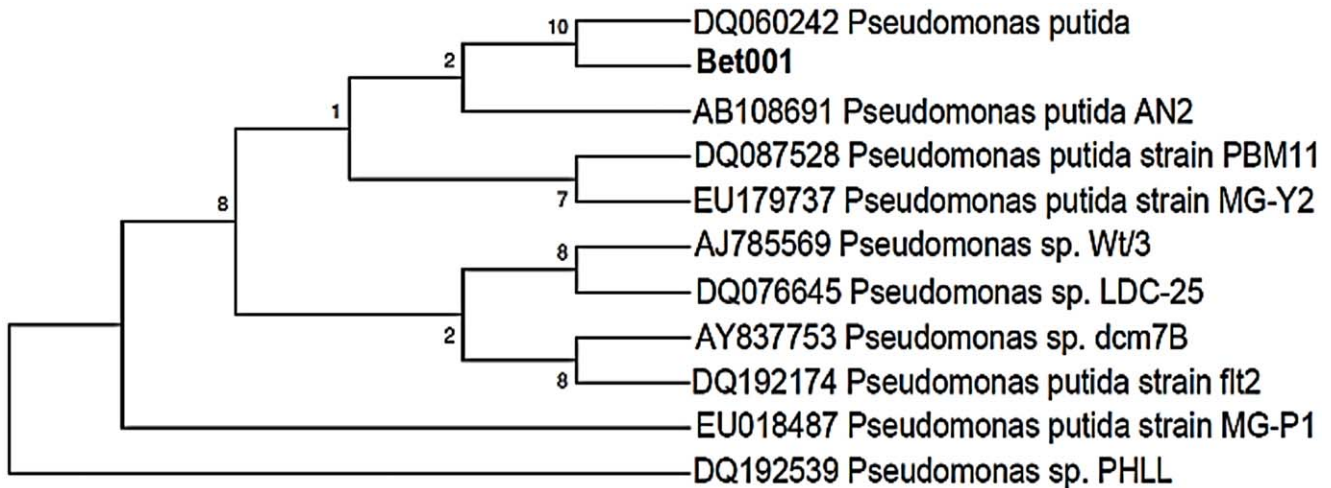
10
DQ060242 Pseudomonas putida
2
Bet001
1
AB108691 Pseudomonas putida AN2
DQ087528 Pseudomonas putida strain PBM11
8
7
EU179737 Pseudomonas putida strain MG-Y2
8
AJ785569 Pseudomonas sp. Wt/3
DQ076645 Pseudomonas sp. LDC-25
2
AY837753 Pseudomonas sp. dcm7B
8
DQ192174 Pseudomonas putida strain flt2
EU018487 Pseudomonas putida strain MG-P1
DQ192539 Pseudomonas sp. PHLL